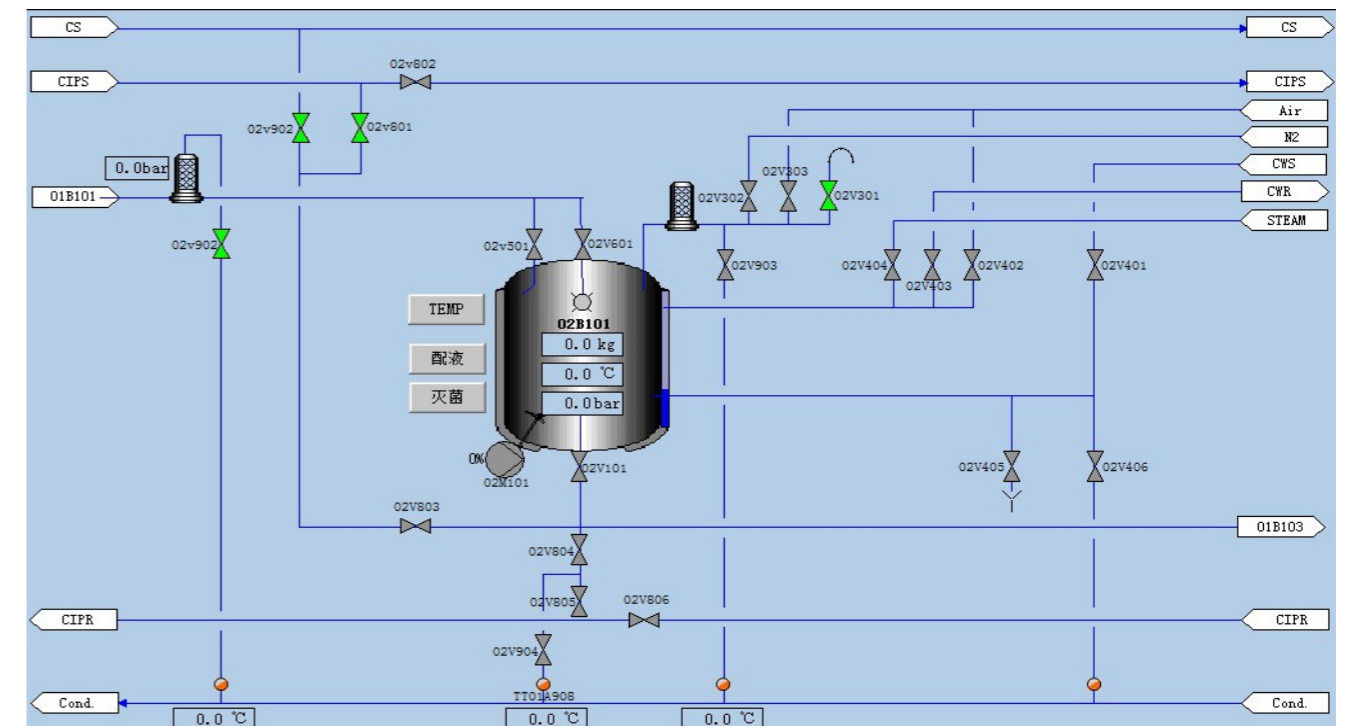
CS
CS
CIPS
02v802
CIPS
Air
N2
02v902
02v801
CWS
0.0bar
02V303
CWR
01B101
02V302
02V301
STEAM
02v902
02v501
02V601
02V903
02V404
02V402
02V401
02V403
TEMP
02B101
0.0 kg
配液
0.0 ℃
灭菌
0.0bar
0%
02V101
02V405
02V406
02M101
02V803
01B103
02V804
02V805
02V806
CIPR
CIPR
02V904
TT01A908
Cond.
Cond.
0.0 ℃
0.0 ℃
0.0 ℃